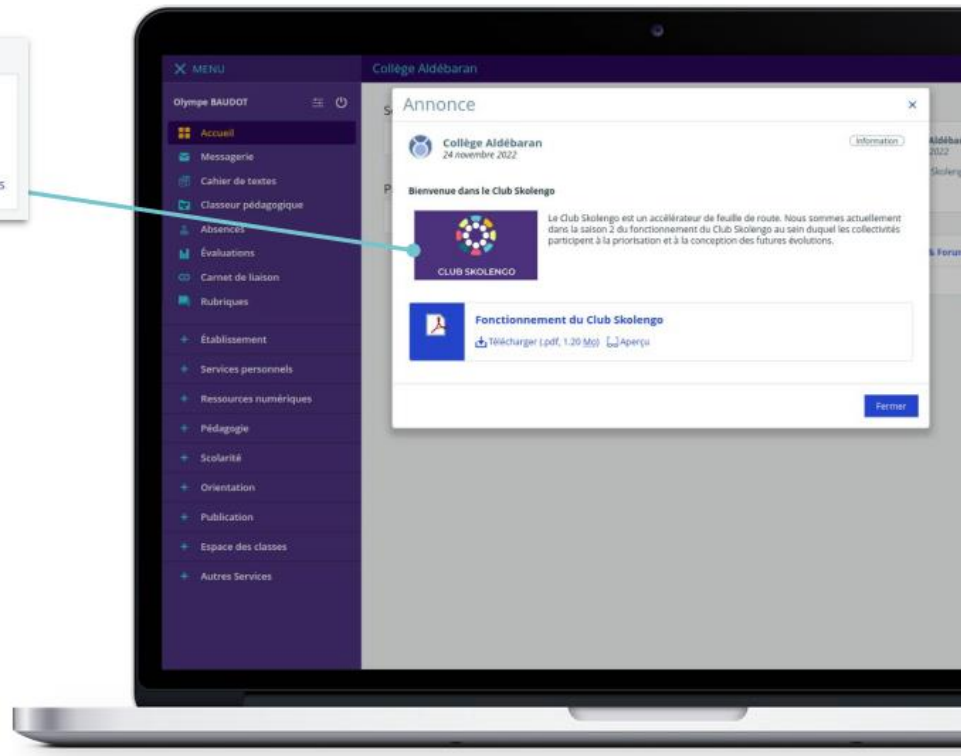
s

MENU

Collège Aldébaran

Olympe BAUDOT

Accueil
Messagerie
Cahier de textes
Classeur pédagogique
Absences
Évaluations
Carnet de liaison
Rubriques

+ Établissement
+ Services personnels
+ Ressources numériques
+ Pédagogie
+ Scolarité
+ Orientation
+ Publication
+ Espace des classes
+ Autres Services

S

P

Aldébaran
2022
Skolengo

& Forum

Annonce

×

Collège Aldébaran
24 novembre 2022

Information

Bienvenue dans le Club Skolengo

CLUB SKOLENGO

Le Club Skolengo est un accélérateur de feuille de route. Nous sommes actuellement dans la saison 2 du fonctionnement du Club Skolengo au sein duquel les collectivités participent à la priorisation et à la conception des futures évolutions.

Fonctionnement du Club Skolengo

Télécharger (.pdf, 1.20 Mo) Aperçu

Fermer